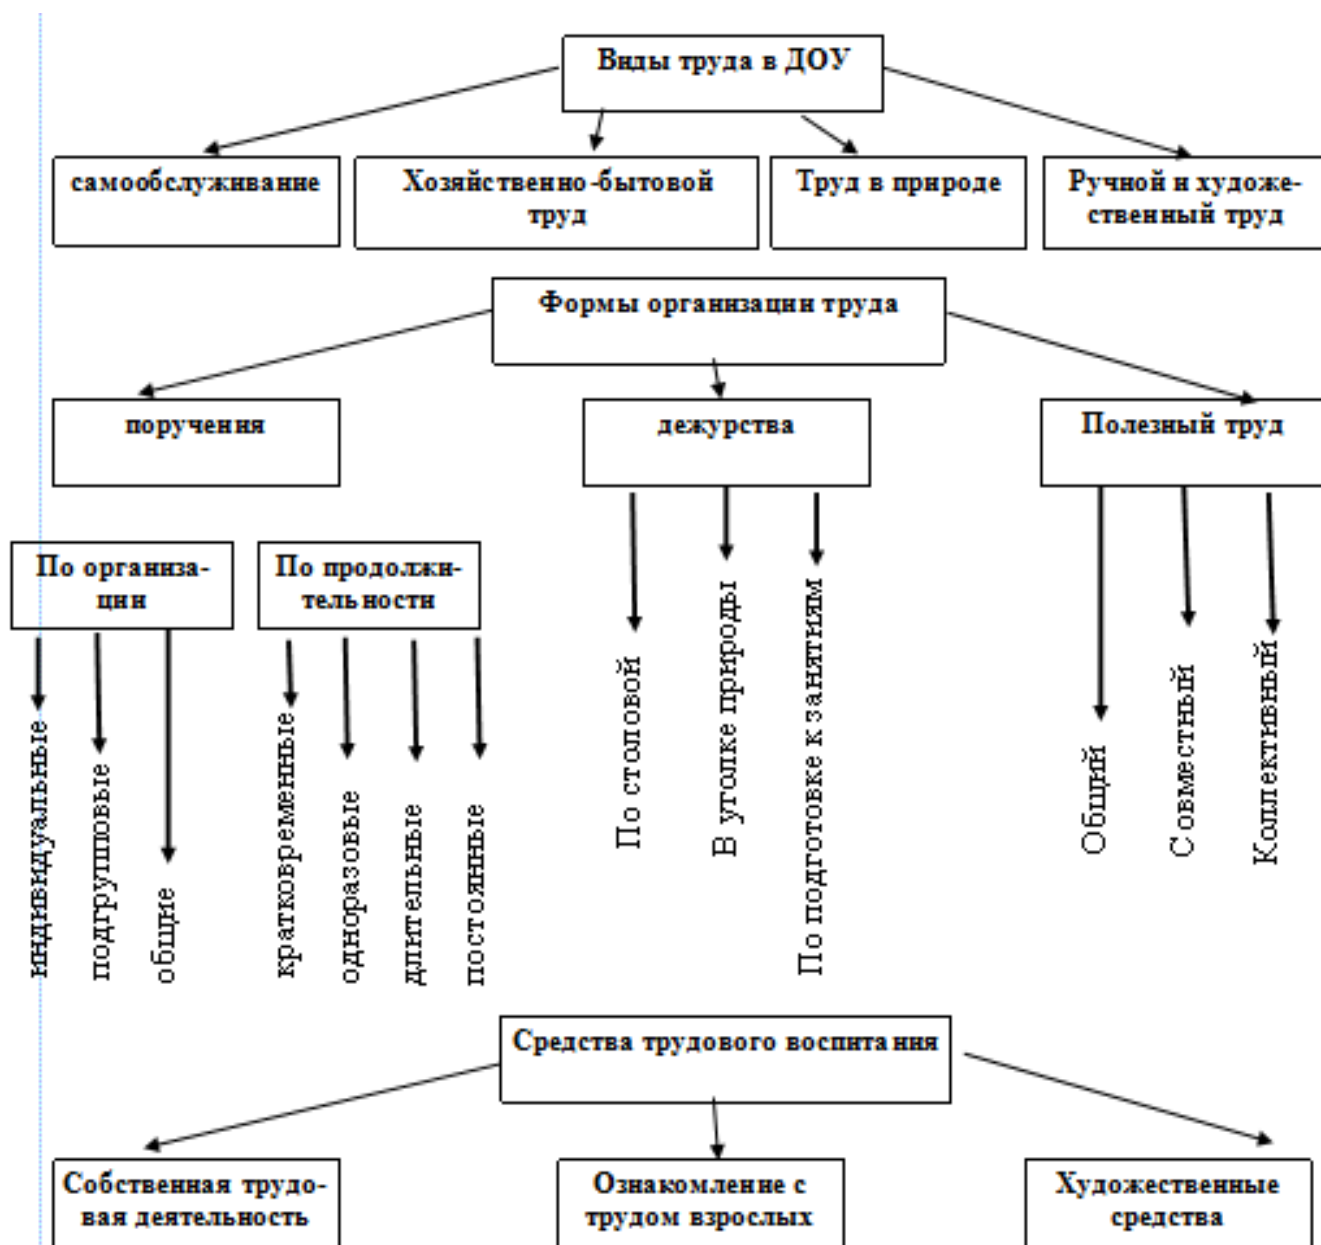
Виды труда в ДОУ

самообслуживание

Хозяйственно-бытовой труд

Труд в природе

Ручной и художественный труд

Формы организации труда

поручения

дежурства

Полезный труд

По организации

По продолжительности

индивидуальные

подгрупповые

общие

кратковременные

одноразовые

длительные

постоянные

По столовой

В уголке природы

По подготовке к занятиям

Общий

Совместный

Коллективный

Средства трудового воспитания

Собственная трудовая деятельность

Ознакомление с трудом взрослых

Художественные средства